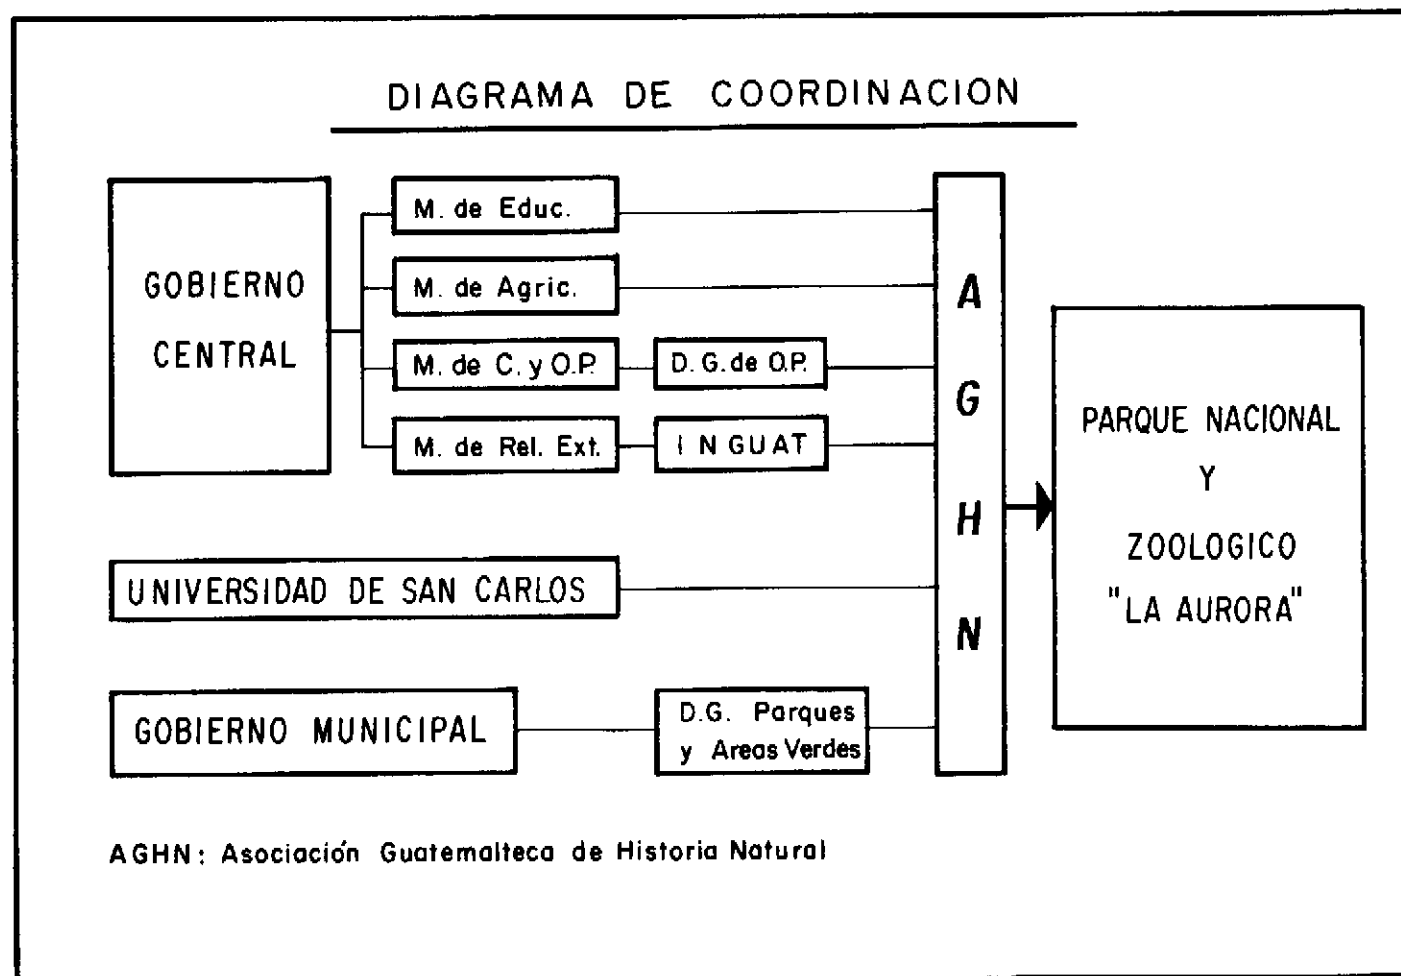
DIAGRAMA DE COORDINACION

GOBIERNO CENTRAL

M. de Educ.

M. de Agric.

M. de C. y O.P.

D. G. de O.P.

M. de Rel. Ext.

I N GUAT

UNIVERSIDAD DE SAN CARLOS

GOBIERNO MUNICIPAL

D.G. Parques y Areas Verdes

A
G
H
N

PARQUE NACIONAL
Y
ZOOLOGICO
"LA AURORA"

AGHN: Asociación Guatemalteca de Historia Natural